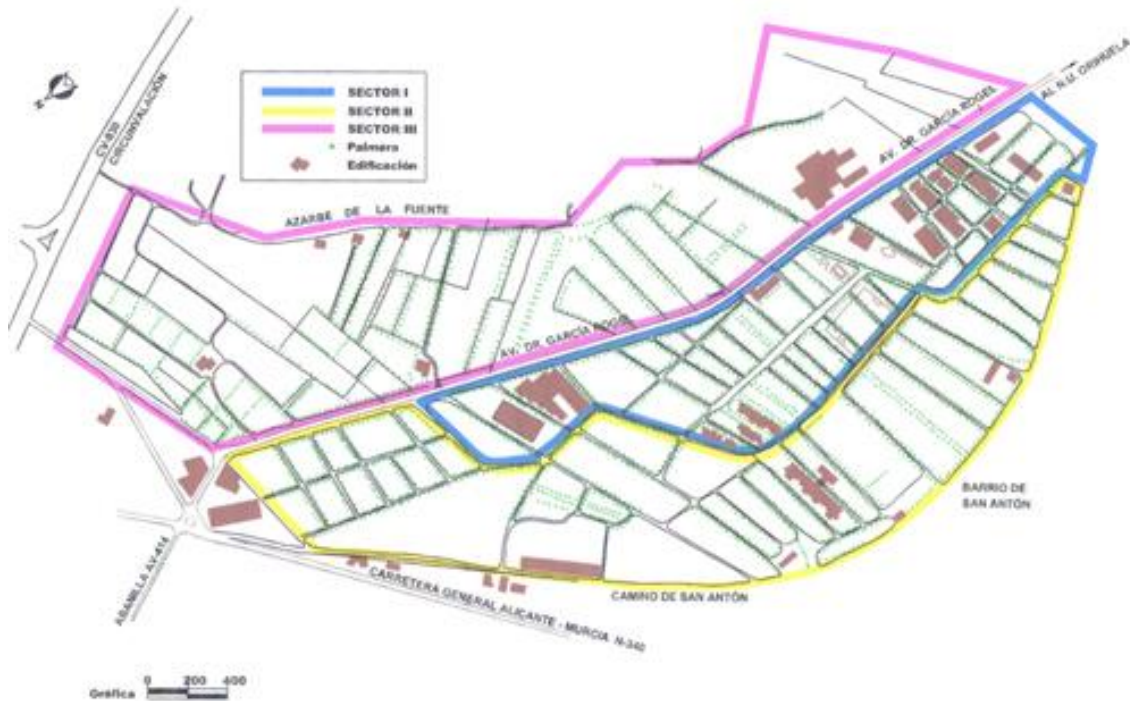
SECTOR I
SECTOR II
SECTOR III
Palmera
Edificación

N

CV-830 CIRCUNVALACIÓN

AZARBE DE LA FUENTE

AV. DR. GARCÍA ROGEL

AL N.U. ORIHUELA

AV. DR. GARCÍA ROGEL

BARRIO DE SAN ANTÓN

CAMINO DE SAN ANTÓN

CARRETERA GENERAL ALICANTE - MURCIA N-340

ASPE-LA AV-414

Gráfica 0 200 400